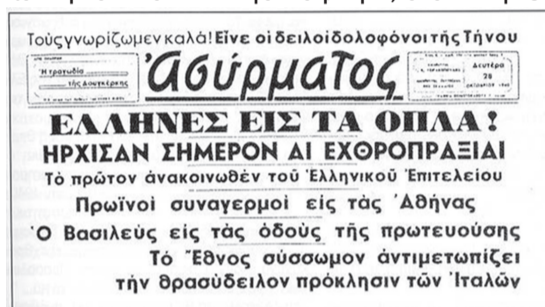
Τοὺς γνωρίζωμεν καλά! Εἶνε οἱ δειλοὶ δολοφόνοι τῆς Τήνου

Ἡ τρατυλία τῆς ἀνωνυμίας

Ἀσύρματος

Δευτέρα 28 Ὀκτωβρίου 1940

ΕΛΛΗΝΕΣ ΕΙΣ ΤΑ ΟΠΛΑ!

ΗΡΧΙΣΑΝ ΣΗΜΕΡΟΝ ΑΙ ΕΧΘΡΟΠΡΑΞΙΑΙ

Τὸ πρῶτον ἀνακοινωθὲν τοῦ Ἑλληνικοῦ Ἐπιτελείου

Πρωϊνοὶ συναγερμοὶ εἰς τὰς Ἀθήνας

Ὁ Βασιλεὺς εἰς τὰς ὁδοὺς τῆς πρωτευούσης

Τὸ Ἔθνος σύσσωμον ἀντιμετωπίζει τὴν θρασύδειλον πρόκλησιν τῶν Ἰταλῶν